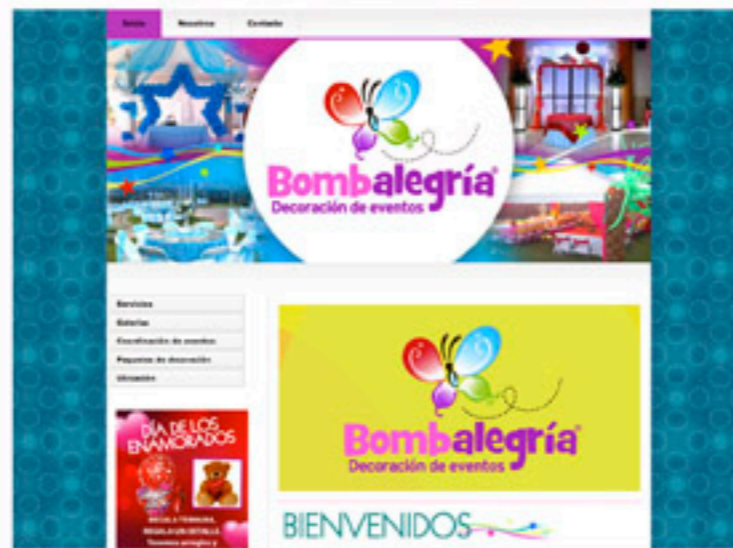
Inicio
Nosotros
Contacto

Bombalegría®
Decoración de eventos

Servicios
Galerías
Coordinación de eventos
Paquetes de decoración
Ubicación

DÍA DE LOS ENAMORADOS

REGALA TERNURA, REGALA UN DETALLE
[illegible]

Bombalegría®
Decoración de eventos

BIENVENIDOS